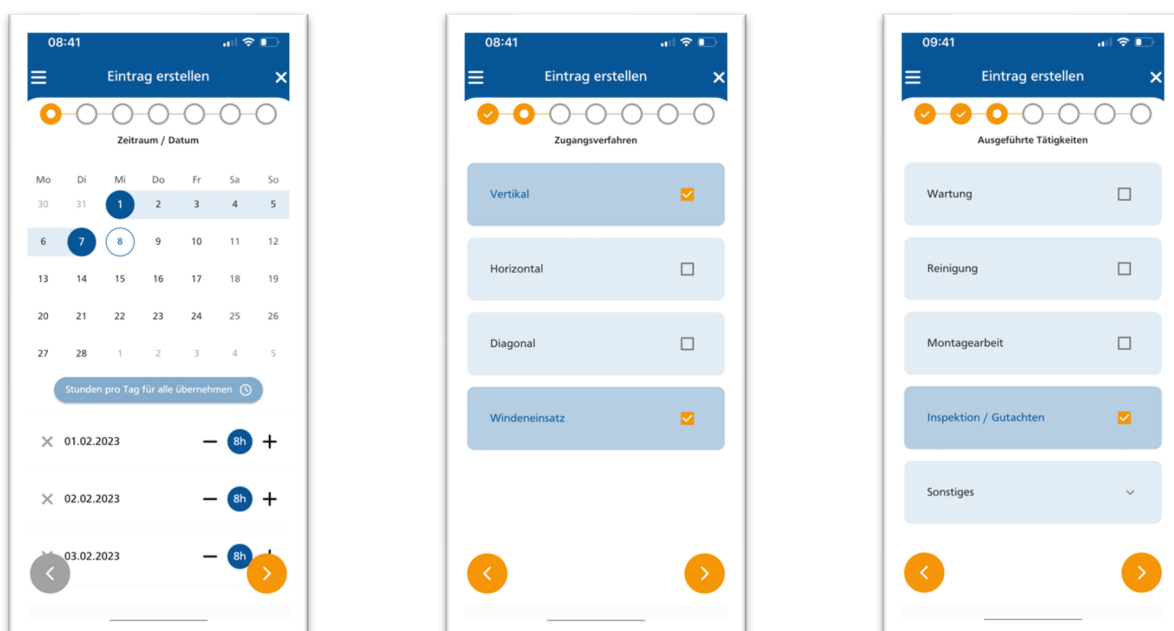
08:41

Eintrag erstellen

Zeitraum / Datum

| Mo | Di | Mi | Do | Fr | Sa | So |
|---|---|---|---|---|---|---|
| 30 | 31 | 1 | 2 | 3 | 4 | 5 |
| 6 | 7 | 8 | 9 | 10 | 11 | 12 |
| 13 | 14 | 15 | 16 | 17 | 18 | 19 |
| 20 | 21 | 22 | 23 | 24 | 25 | 26 |
| 27 | 28 | 1 | 2 | 3 | 4 | 5 |

Stunden pro Tag für alle übernehmen

01.02.2023 8h

02.02.2023 8h

03.02.2023 8h

08:41

Eintrag erstellen

Zugangsverfahren

Vertikal

Horizontal

Diagonal

Windeneinsatz

09:41

Eintrag erstellen

Ausgeführte Tätigkeiten

Wartung

Reinigung

Montagearbeit

Inspektion / Gutachten

Sonstiges